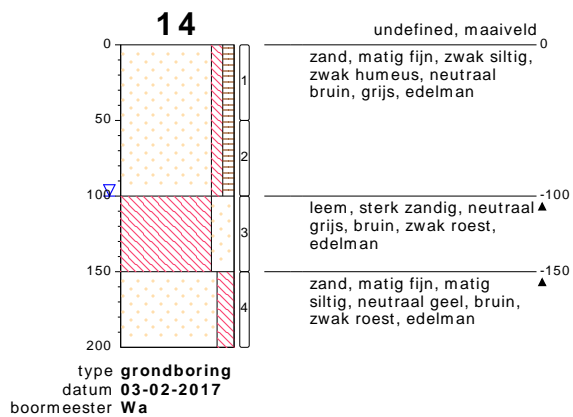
14

0
50
100
150
200

1
2
3
4

undefined, maaiveld
0
zand, matig fijn, zwak siltig, zwak humeus, neutraal bruin, grijs, edelman

-100
leem, sterk zandig, neutraal grijs, bruin, zwak roest, edelman

-150
zand, matig fijn, matig siltig, neutraal geel, bruin, zwak roest, edelman

type **grondboring**
datum **03-02-2017**
boormeester **Wa**